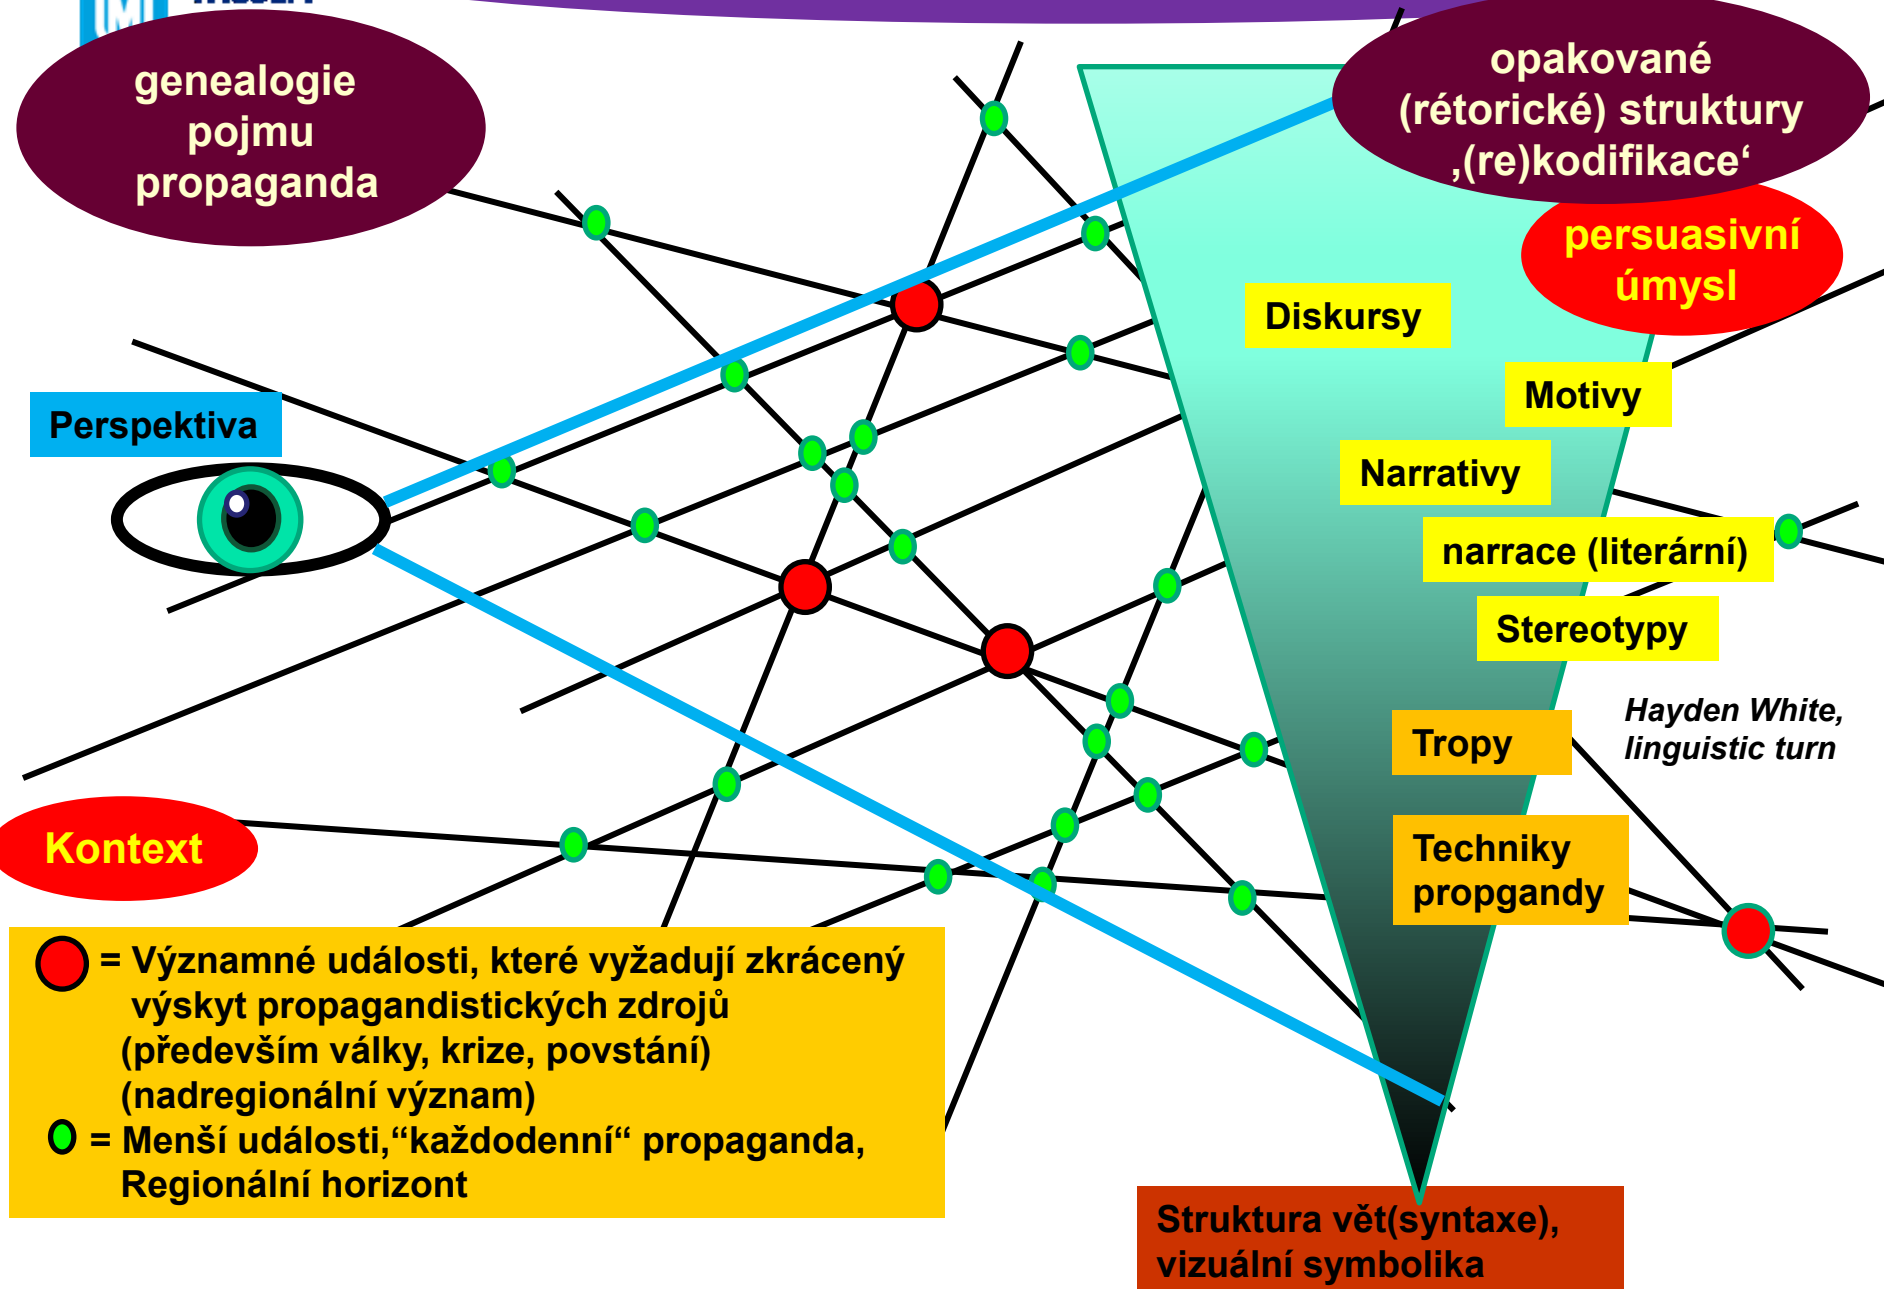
genealogie pojmu propaganda

opakované (rétorické) struktury ‚(re)kodifikace‘

persuasivní úmysl

Diskursy

Motivy

Narrativy

narrace (literární)

Stereotypy

Perspektiva

Tropy

Hayden White, linguistic turn

Techniky propgandy

Kontext

= Významné události, které vyžadují zkrácený výskyt propagandistických zdrojů (především války, krize, povstání) (nadregionální význam)

= Menší události,“každodenní“ propaganda, Regionální horizont

Struktura vět(syntaxe), vizuální symbolika